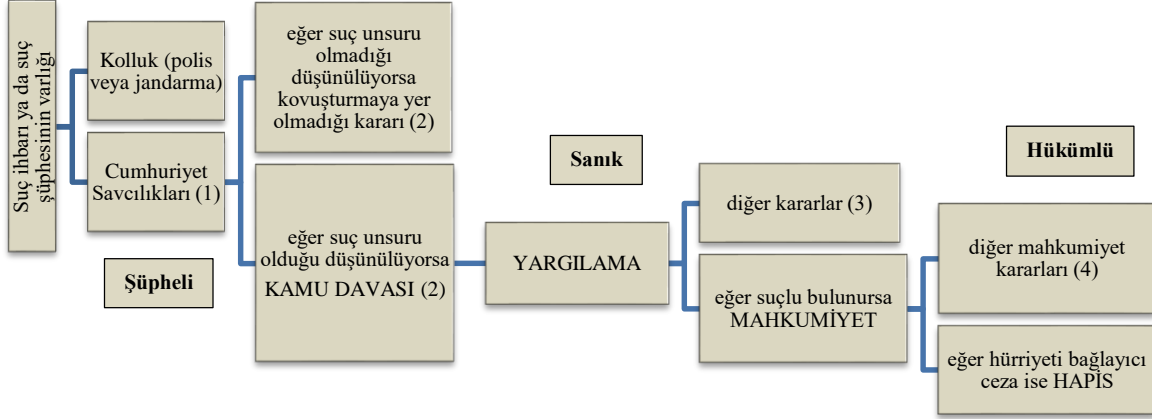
Suç ihbarı ya da suç şüphesinin varlığı

Kolluk (polis veya jandarma)

Cumhuriyet Savcılıkları (1)

Şüpheli

eğer suç unsuru olmadığı düşünülüyorsa kovuşturmaya yer olmadığı kararı (2)

eğer suç unsuru olduğu düşünülüyorsa KAMU DAVASI (2)

Sanık

YARGILAMA

diğer kararlar (3)

eğer suçlu bulunursa MAHKUMİYET

Hükümlü

diğer mahkumiyet kararları (4)

eğer hürriyeti bağlayıcı ceza ise HAPİS